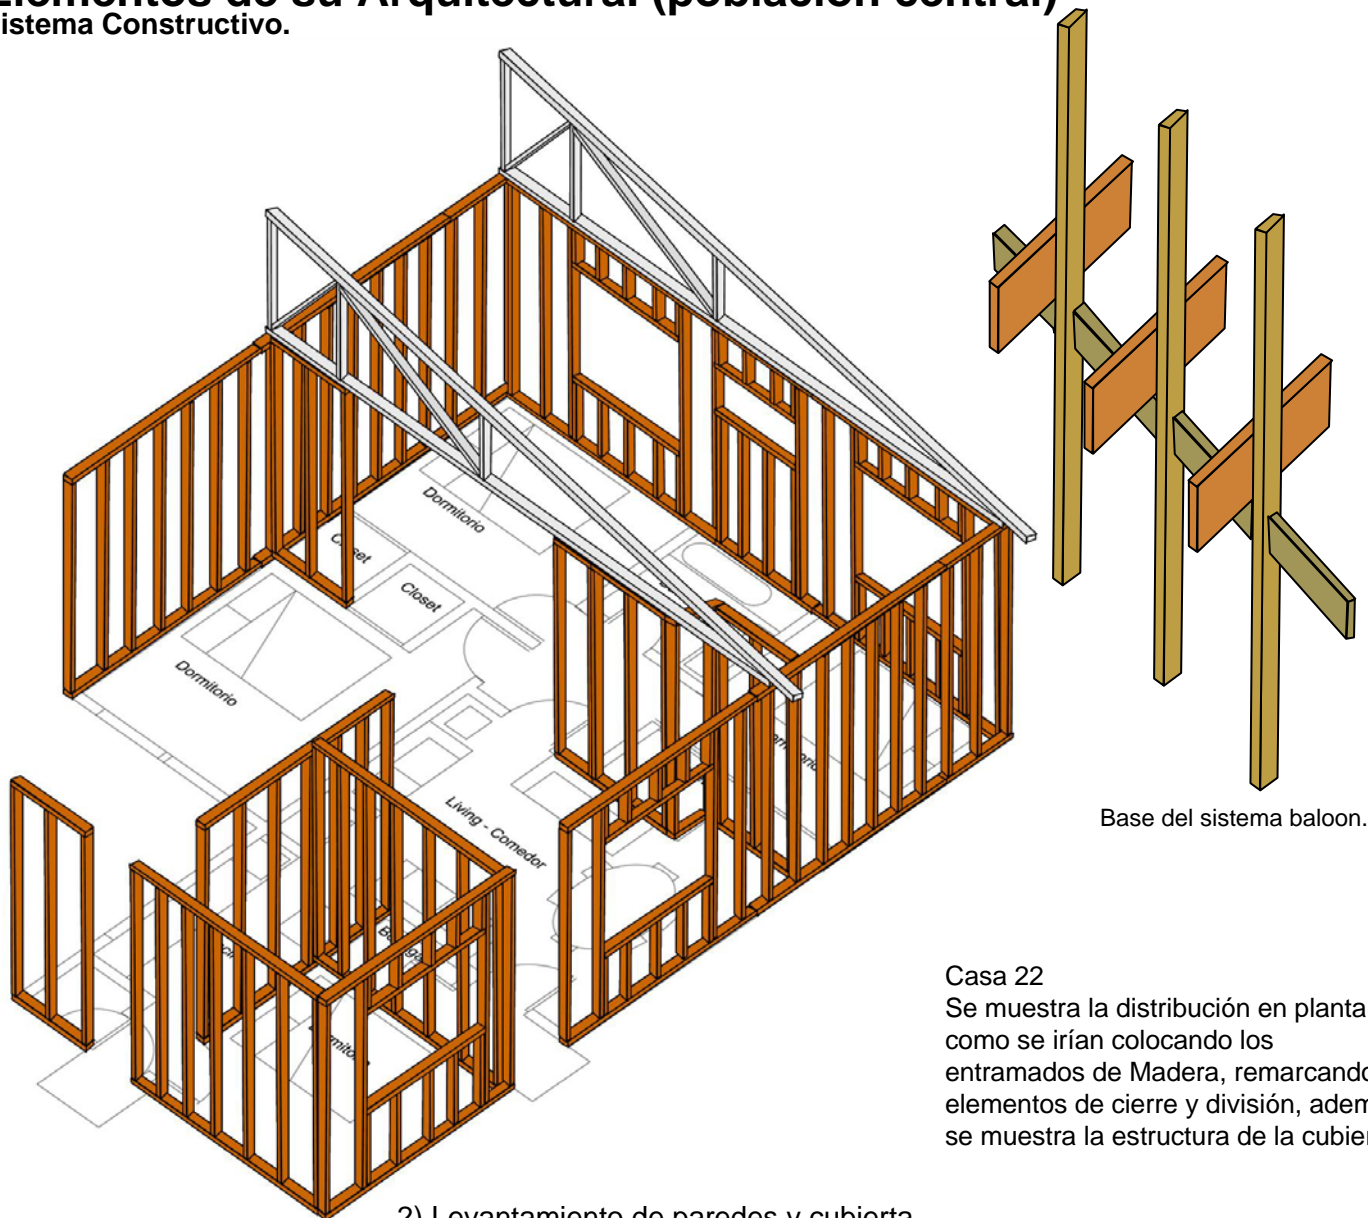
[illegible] de su Arquitectura (población central)
istema Constructivo.

Dormitorio
Closet
Closet
Dormitorio
Living - Comedor
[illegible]
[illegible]
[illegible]

Base del sistema baloon.

Casa 22
Se muestra la distribución en planta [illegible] como se irían colocando los entramados de Madera, remarcando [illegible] elementos de cierre y división, adem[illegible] se muestra la estructura de la cubier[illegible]

2) Levantamiento de paredes y cubierta